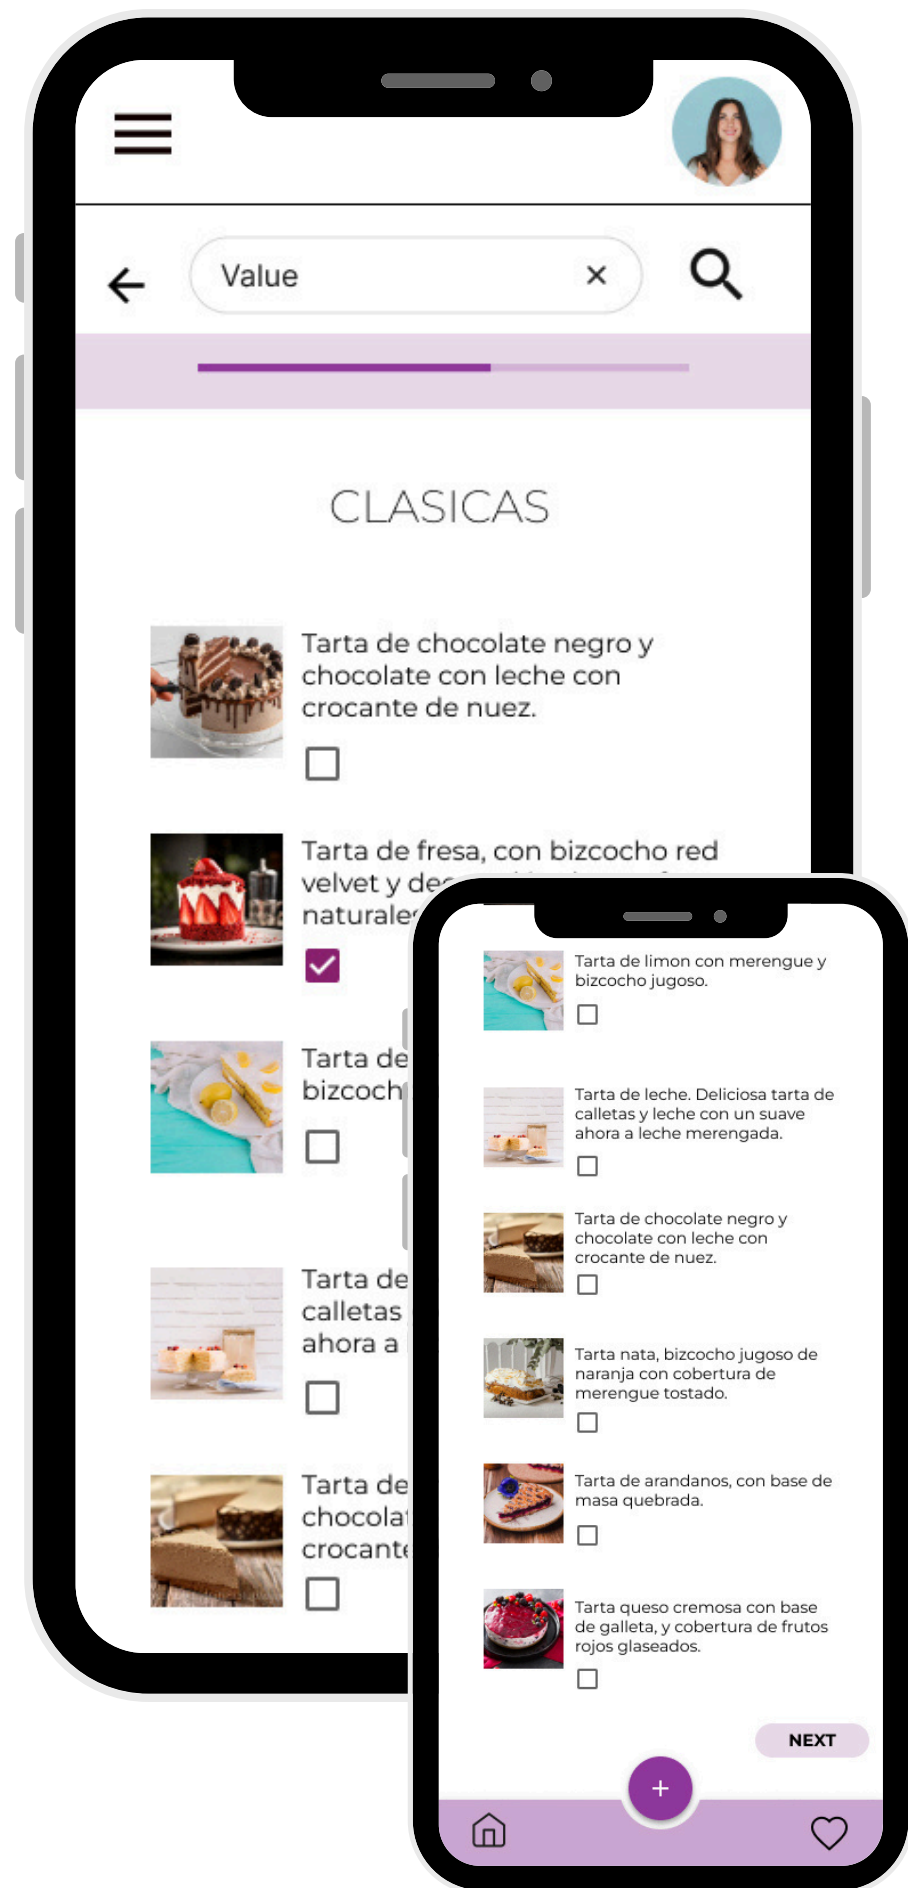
Value ×

CLASICAS

Tarta de chocolate negro y chocolate con leche con crocante de nuez.

Tarta de fresa, con bizcocho red velvet y de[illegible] naturale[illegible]

Tarta de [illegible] bizcoch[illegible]

Tarta de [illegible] calletas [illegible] ahora a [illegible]

Tarta de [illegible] chocola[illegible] crocant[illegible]

Tarta de limon con merengue y bizcocho jugoso.

Tarta de leche. Deliciosa tarta de calletas y leche con un suave ahora a leche merengada.

Tarta de chocolate negro y chocolate con leche con crocante de nuez.

Tarta nata, bizcocho jugoso de naranja con cobertura de merengue tostado.

Tarta de arandanos, con base de masa quebrada.

Tarta queso cremosa con base de galleta, y cobertura de frutos rojos glaseados.

NEXT

+